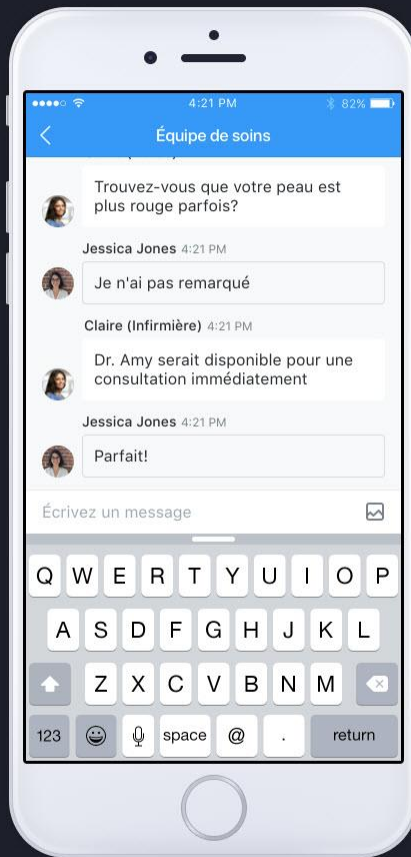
4:21 PM

82%

Équipe de soins

Trouvez-vous que votre peau est plus rouge parfois?

Jessica Jones 4:21 PM

Je n'ai pas remarqué

Claire (Infirmière) 4:21 PM

Dr. Amy serait disponible pour une consultation immédiatement

Jessica Jones 4:21 PM

Parfait!

Écrivez un message

Q W E R T Y U I O P

A S D F G H J K L

Z X C V B N M

123 space @ . return